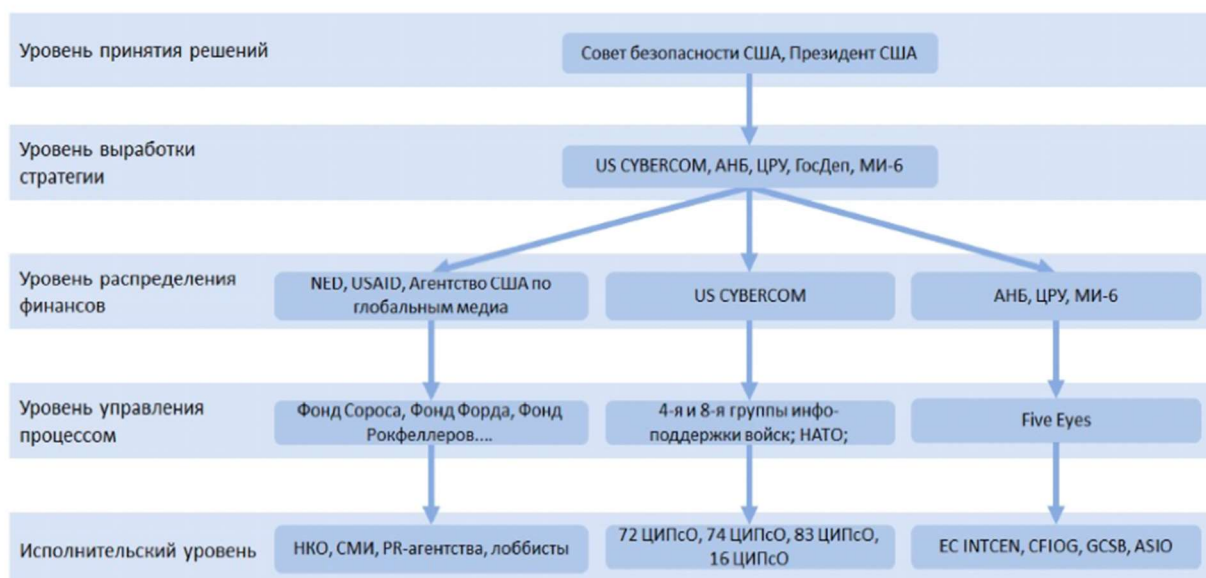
Уровень принятия решений

Совет безопасности США, Президент США

Уровень выработки стратегии

US CYBERCOM, АНБ, ЦРУ, ГосДеп, МИ-6

Уровень распределения финансов

NED, USAID, Агентство США по глобальным медиа

US CYBERCOM

АНБ, ЦРУ, МИ-6

Уровень управления процессом

Фонд Сороса, Фонд Форда, Фонд Рокфеллеров....

4-я и 8-я группы инфо-поддержки войск; НАТО;

Five Eyes

Исполнительский уровень

НКО, СМИ, PR-агентства, лоббисты

72 ЦИПсО, 74 ЦИПсО, 83 ЦИПсО, 16 ЦИПсО

EC INTCEN, CFIOG, GCSB, ASIO